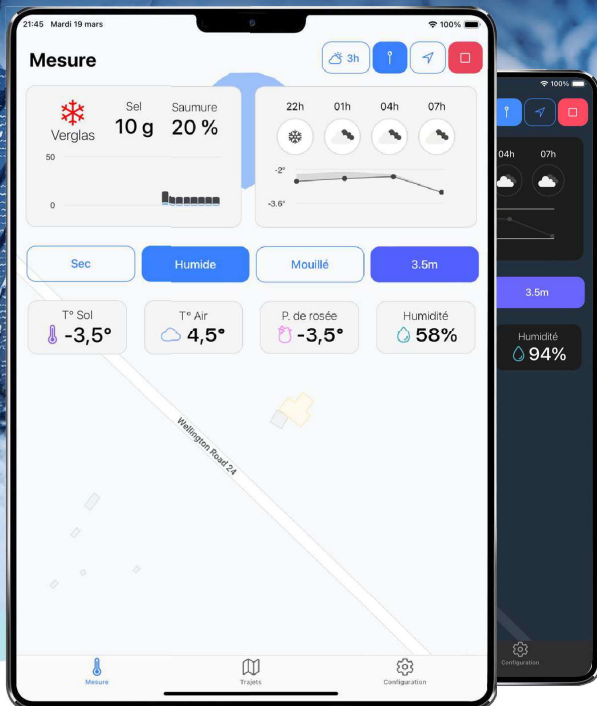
21:45 Mardi 19 mars

100%

Mesure

3h

Verglas

Sel

10 g

Saumure

20 %

50

0

22h

01h

04h

07h

-2°

-3.6°

Sec

Humide

Mouillé

3.5m

T° Sol

-3,5°

T° Air

4,5°

P. de rosée

-3,5°

Humidité

58%

Wellington Road 24

Mesure

Trajets

Configuration

100%

04h

07h

3.5m

Humidité

94%

Configuration